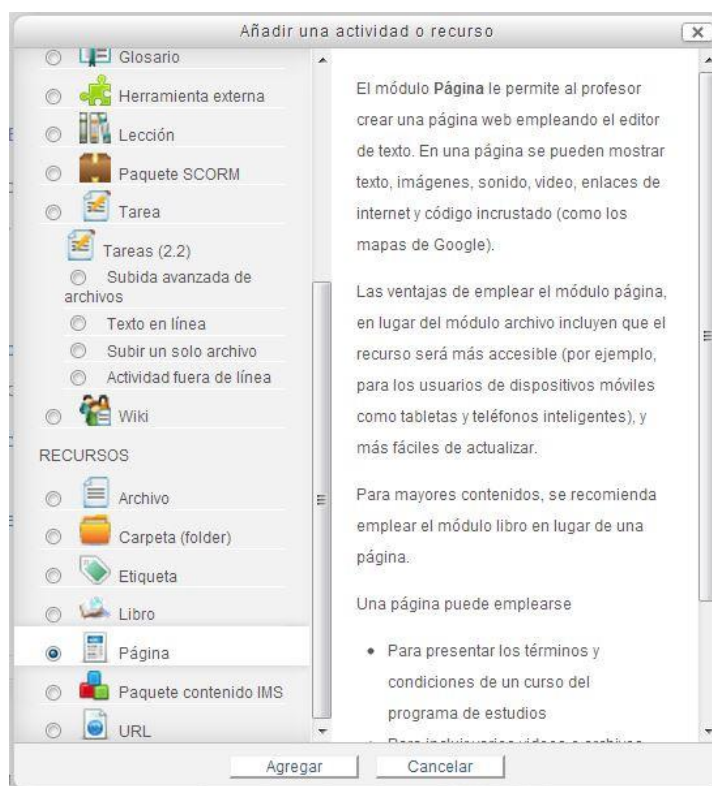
Añadir una actividad o recurso

Glosario
Herramienta externa
Lección
Paquete SCORM
Tarea
Tareas (2.2)
Subida avanzada de archivos
Texto en línea
Subir un solo archivo
Actividad fuera de línea
Wiki

RECURSOS
Archivo
Carpeta (folder)
Etiqueta
Libro
Página
Paquete contenido IMS
URL

El módulo **Página** le permite al profesor crear una página web empleando el editor de texto. En una página se pueden mostrar texto, imágenes, sonido, video, enlaces de internet y código incrustado (como los mapas de Google).

Las ventajas de emplear el módulo página, en lugar del módulo archivo incluyen que el recurso será más accesible (por ejemplo, para los usuarios de dispositivos móviles como tabletas y teléfonos inteligentes), y más fáciles de actualizar.

Para mayores contenidos, se recomienda emplear el módulo libro en lugar de una página.

Una página puede emplearse

• Para presentar los términos y condiciones de un curso del programa de estudios
• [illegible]

Agregar Cancelar